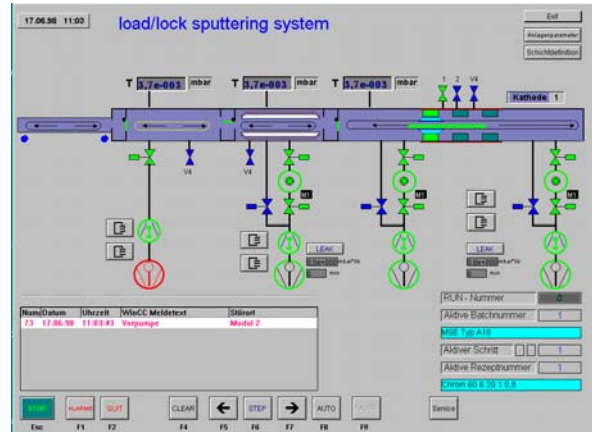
17.06.98 11:03

load/lock sputtering system

Exit

Anlagenparameter

Schichtdefinition

T 3,7e-001 mbar

T 3,7e-003 mbar

T 3,7e-003 mbar

1 2 V4

Kathode 1

V4

V4

M1

M1

M1

LEAK

0,0e+000 mbar*l/s

0 min

LEAK

0,0e+000 mbar*l/s

0 min

| Num | Datum | Uhrzeit | WinCC Meldetext | Störort |
|---|---|---|---|---|
| 73 | 17.06.98 | 11:03:43 | Vorpumpe | Modul 2 |

RUN - Nummer 0

Aktive Batchnummer 1

MSE Typ A18

Aktiver Schritt 1

Aktive Rezeptnummer 1

Chrom 60 6 20 1 0,8

STOP Esc

ALARME F1

QUIT F2

CLEAR F4

F5

STEP F6

F7

AUTO F8

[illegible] F9

Service